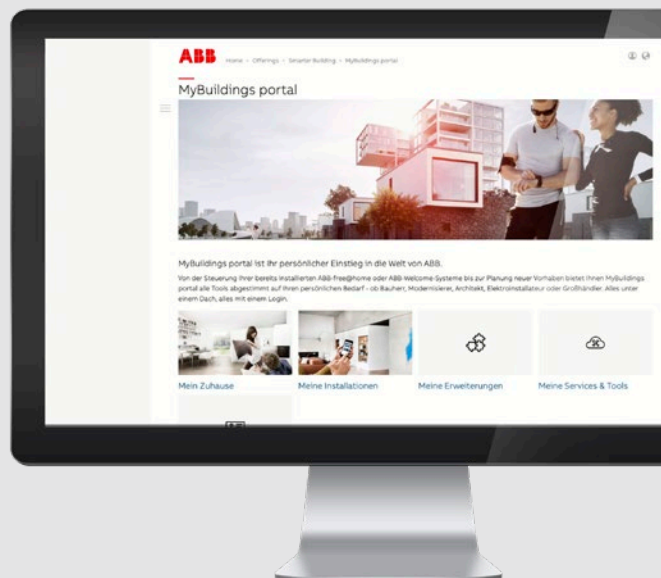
ABB Home > Offerings > Smarter Building > MyBuildings portal

MyBuildings portal

MyBuildings portal ist Ihr persönlicher Einstieg in die Welt von ABB.

Von der Steuerung Ihrer bereits installierten ABB-free@home oder ABB-Welcome-Systeme bis zur Planung neuer Vorhaben bietet Ihnen MyBuildings portal alle Tools abgestimmt auf Ihren persönlichen Bedarf – ob Bauherr, Modernisierer, Architekt, Elektroinstallateur oder Großhändler. Alles unter einem Dach, alles mit einem Login.

Mein Zuhause

Meine Installationen

Meine Erweiterungen

Meine Services & Tools